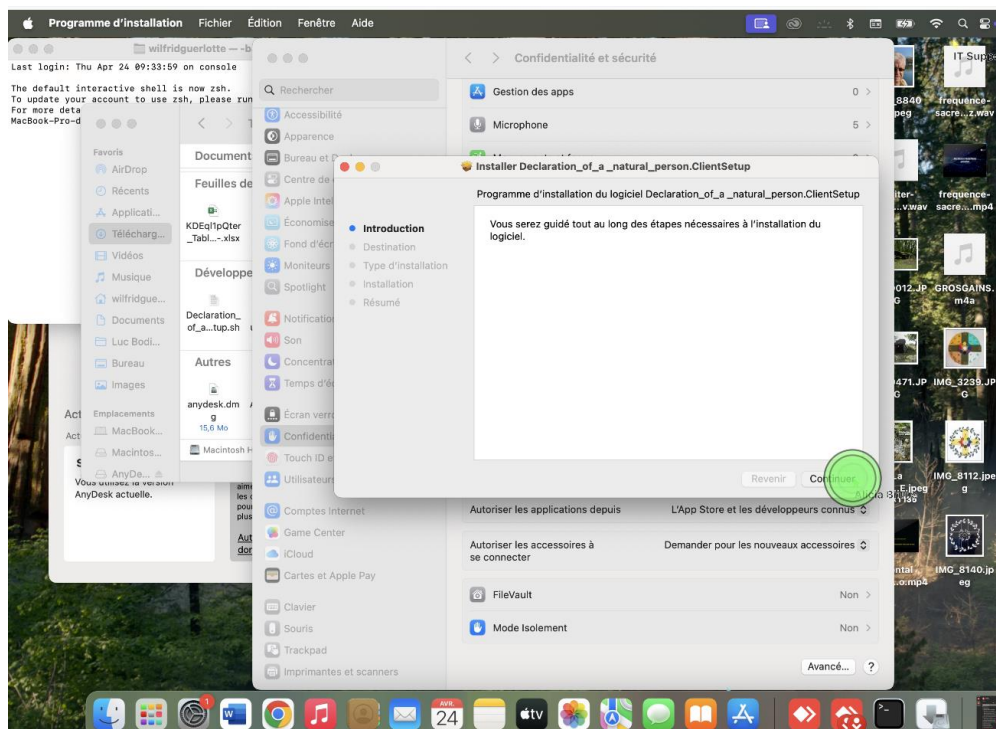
Programme d'installation Fichier Édition Fenêtre Aide

wilfridguerlotte — -b

Last login: Thu Apr 24 09:33:59 on console

The default interactive shell is now zsh.
To update your account to use zsh, please run
For more deta
MacBook-Pro-d

Favoris
AirDrop
Récents
Applicati...
Télécharg...
Vidéos
Musique
wilfridgue...
Documents
Luc Bodi...
Bureau
Images

Emplacements
MacBook...
Macintos...
AnyDe...

Document
Feuilles de
KDEql1pQter_Tabl...-.xlsx
Développe
Declaration_of_a...tup.sh
Autres
anydesk.dmg
15,6 Mo
Macintosh H

Vous utilisez la version AnyDesk actuelle.

Rechercher
Accessibilité
Apparence
Bureau et D
Centre de
Apple Intel
Économise
Fond d'écr
Moniteurs
Spotlight
Notification
Son
Concentra
Temps d'é
Écran verr
Confidenti
Touch ID e
Utilisateur
Comptes Internet
Game Center
iCloud
Cartes et Apple Pay
Clavier
Souris
Trackpad
Imprimantes et scanners

Confidentialité et sécurité
Gestion des apps 0
Microphone 5

Installer Declaration_of_a _natural_person.ClientSetup
Programme d'installation du logiciel Declaration_of_a _natural_person.ClientSetup
Introduction
Destination
Type d'installation
Installation
Résumé
Vous serez guidé tout au long des étapes nécessaires à l'installation du logiciel.
Revenir
Continuer

Autoriser les applications depuis L'App Store et les développeurs connus
Autoriser les accessoires à se connecter Demander pour les nouveaux accessoires
FileVault Non
Mode Isolement Non
Avancé... ?

IT Supp
8840 peg
frequence-sacre...z.wav
iter-...v.wav
frequence-sacre....mp4
012.JPG
GROSGAINS.m4a
0471.JPG
IMG_3239.JPG
E.jpeg
IMG_8112.jpeg
ntal...o.mp4
IMG_8140.jpeg

AVR. 24